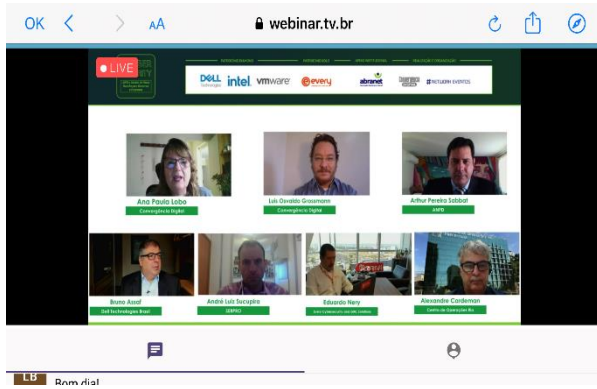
OK < > AA webinar.tv.br

LIVE

DELL Technologies intel vmware every abranet #NETWORK EVENTOS

Ana Paula Lobo
Convergência Digital

Luis Osvaldo Grossmann
Convergência Digital

Arthur Pereira Sabbat
ANPD

Bruno Assaf
Dell Technologies Brasil

André Luís Sucupira
SERPRO

Eduardo Nery
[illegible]

Alexandre Cardeman
Centro de Operações Rio

LB Bom dia!